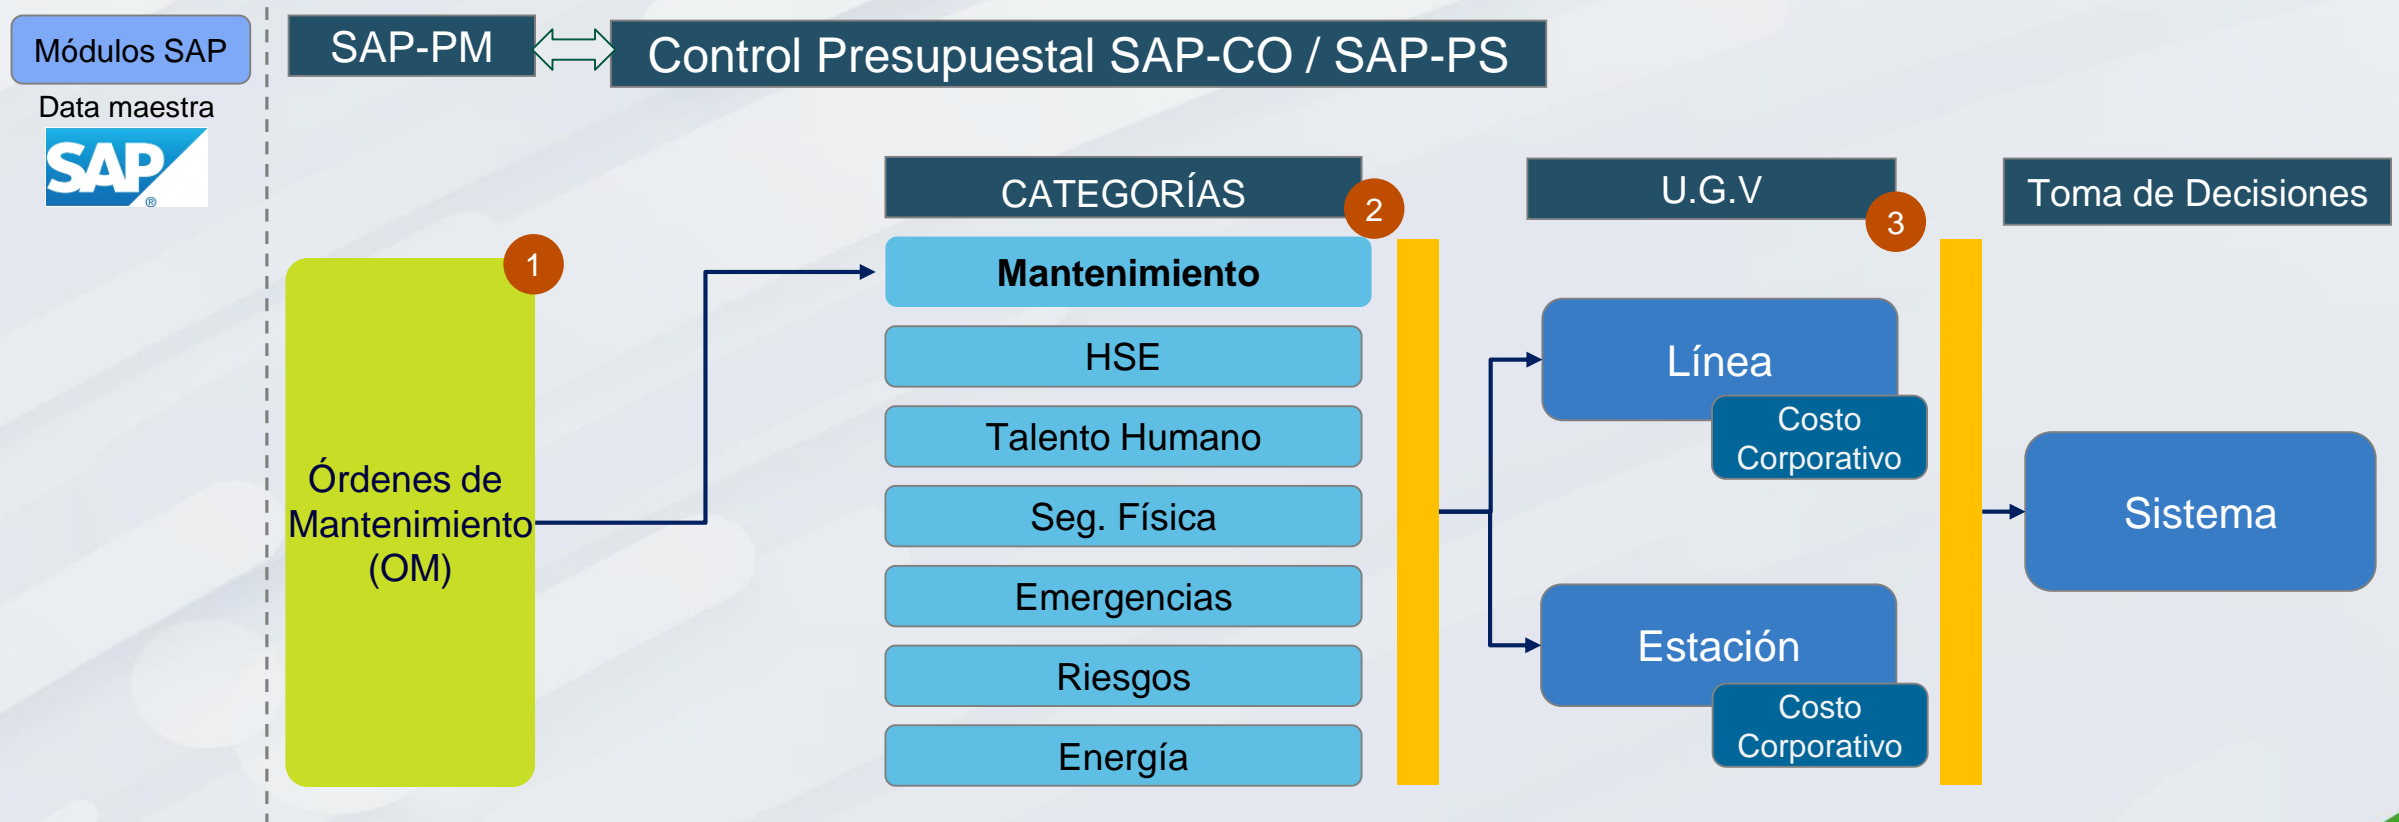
Módulos SAP

Data maestra

SAP

SAP-PM

Control Presupuestal SAP-CO / SAP-PS

CATEGORÍAS

2

U.G.V

3

Toma de Decisiones

1

Órdenes de Mantenimiento (OM)

Mantenimiento

HSE

Talento Humano

Seg. Física

Emergencias

Riesgos

Energía

Línea

Costo Corporativo

Estación

Costo Corporativo

Sistema